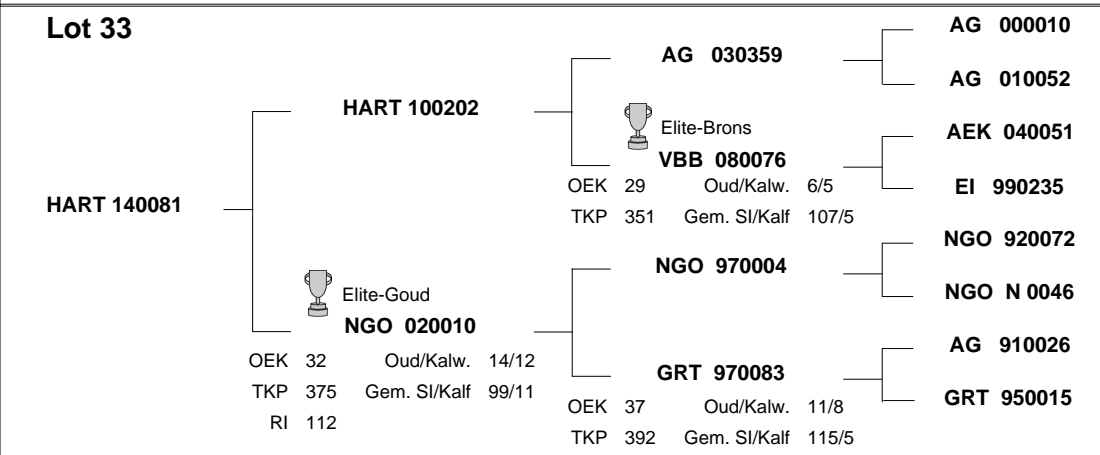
Lot 33

HART 140081

HART 100202

AG 030359

AG 000010

AG 010052

Elite-Brons
VBB 080076
OEK 29 Oud/Kalw. 6/5
TKP 351 Gem. SI/Kalf 107/5

AEK 040051

EI 990235

Elite-Goud
NGO 020010
OEK 32 Oud/Kalw. 14/12
TKP 375 Gem. SI/Kalf 99/11
RI 112

NGO 970004

NGO 920072

NGO N 0046

GRT 970083
OEK 37 Oud/Kalw. 11/8
TKP 392 Gem. SI/Kalf 115/5

AG 910026

GRT 950015